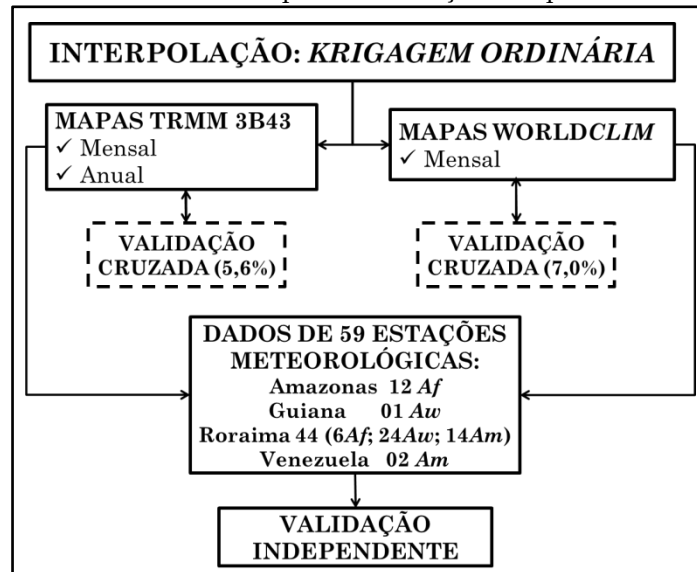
INTERPOLAÇÃO: KRIGAGEM ORDINÁRIA

MAPAS TRMM 3B43
✓ Mensal
✓ Anual

MAPAS WORLDCLIM
✓ Mensal

VALIDAÇÃO CRUZADA (5,6%)

VALIDAÇÃO CRUZADA (7,0%)

DADOS DE 59 ESTAÇÕES METEOROLÓGICAS:
Amazonas 12 Af
Guiana 01 Aw
Roraima 44 (6Af; 24Aw; 14Am)
Venezuela 02 Am

VALIDAÇÃO INDEPENDENTE